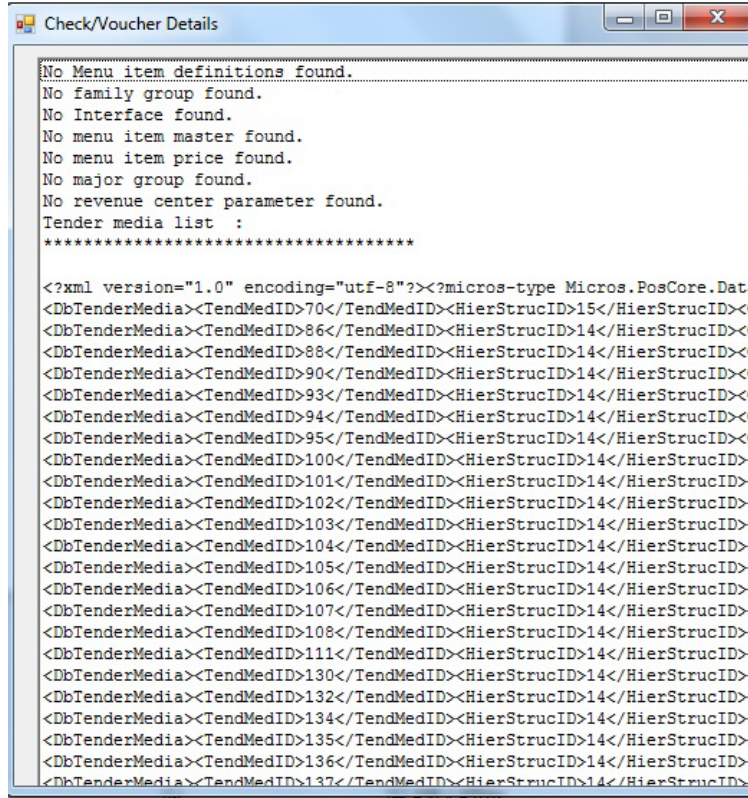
Check/Voucher Details

No Menu item definitions found.
No family group found.
No Interface found.
No menu item master found.
No menu item price found.
No major group found.
No revenue center parameter found.
Tender media list :
************************************

<?xml version="1.0" encoding="utf-8"?><?micros-type Micros.PosCore.Dat
<DbTenderMedia><TendMedID>70</TendMedID><HierStrucID>15</HierStrucID><
<DbTenderMedia><TendMedID>86</TendMedID><HierStrucID>14</HierStrucID><
<DbTenderMedia><TendMedID>88</TendMedID><HierStrucID>14</HierStrucID><
<DbTenderMedia><TendMedID>90</TendMedID><HierStrucID>14</HierStrucID><
<DbTenderMedia><TendMedID>93</TendMedID><HierStrucID>14</HierStrucID><
<DbTenderMedia><TendMedID>94</TendMedID><HierStrucID>14</HierStrucID><
<DbTenderMedia><TendMedID>95</TendMedID><HierStrucID>14</HierStrucID><
<DbTenderMedia><TendMedID>100</TendMedID><HierStrucID>14</HierStrucID>
<DbTenderMedia><TendMedID>101</TendMedID><HierStrucID>14</HierStrucID>
<DbTenderMedia><TendMedID>102</TendMedID><HierStrucID>14</HierStrucID>
<DbTenderMedia><TendMedID>103</TendMedID><HierStrucID>14</HierStrucID>
<DbTenderMedia><TendMedID>104</TendMedID><HierStrucID>14</HierStrucID>
<DbTenderMedia><TendMedID>105</TendMedID><HierStrucID>14</HierStrucID>
<DbTenderMedia><TendMedID>106</TendMedID><HierStrucID>14</HierStrucID>
<DbTenderMedia><TendMedID>107</TendMedID><HierStrucID>14</HierStrucID>
<DbTenderMedia><TendMedID>108</TendMedID><HierStrucID>14</HierStrucID>
<DbTenderMedia><TendMedID>111</TendMedID><HierStrucID>14</HierStrucID>
<DbTenderMedia><TendMedID>130</TendMedID><HierStrucID>14</HierStrucID>
<DbTenderMedia><TendMedID>132</TendMedID><HierStrucID>14</HierStrucID>
<DbTenderMedia><TendMedID>134</TendMedID><HierStrucID>14</HierStrucID>
<DbTenderMedia><TendMedID>135</TendMedID><HierStrucID>14</HierStrucID>
<DbTenderMedia><TendMedID>136</TendMedID><HierStrucID>14</HierStrucID>
<DbTenderMedia><TendMedID>137</TendMedID><HierStrucID>14</HierStrucID>